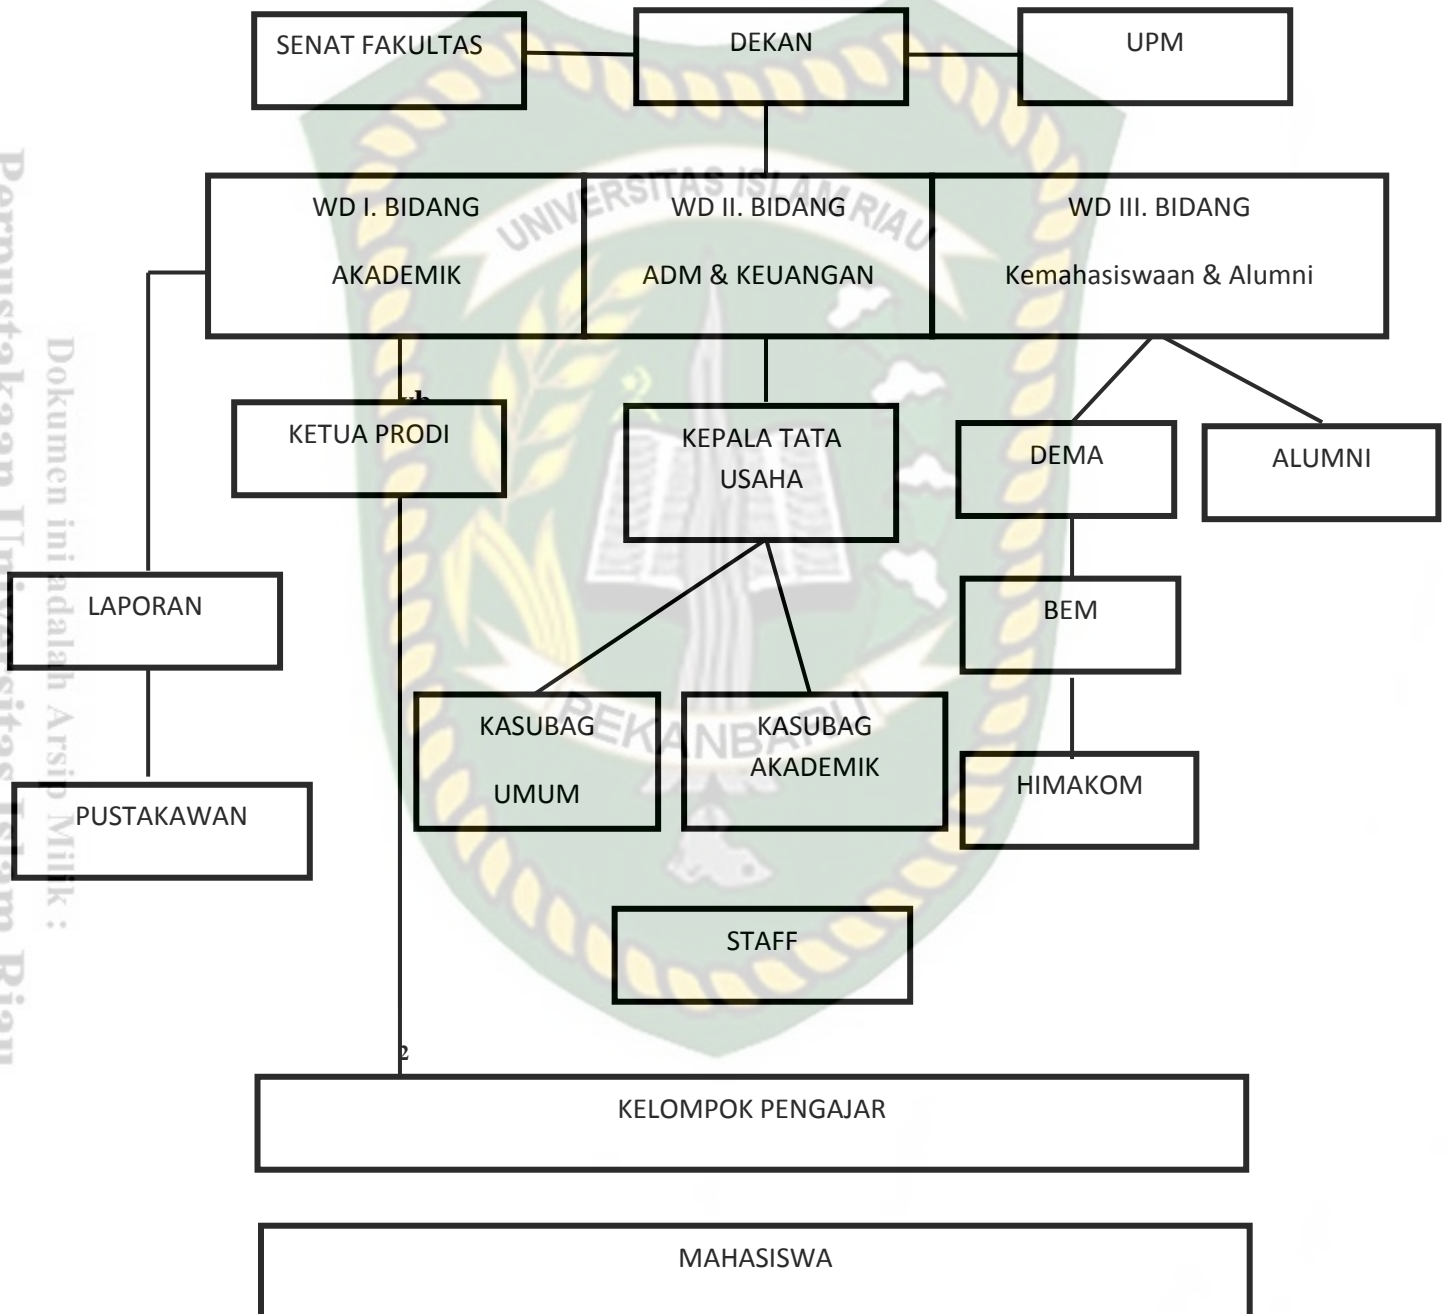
SENAT FAKULTAS

DEKAN

UPM

WD I. BIDANG AKADEMIK

WD II. BIDANG ADM & KEUANGAN

WD III. BIDANG Kemahasiswaan & Alumni

ub

KETUA PRODI

KEPALA TATA USAHA

DEMA

ALUMNI

LAPORAN

BEM

KASUBAG UMUM

KASUBAG AKADEMIK

HIMAKOM

PUSTAKAWAN

STAFF

2

KELOMPOK PENGAJAR

MAHASISWA

UNIVERSITAS ISLAM RIAU

PEKANBARU

Dokumen ini adalah Arsip Milik :

Perpustakaan Universitas Islam Riau